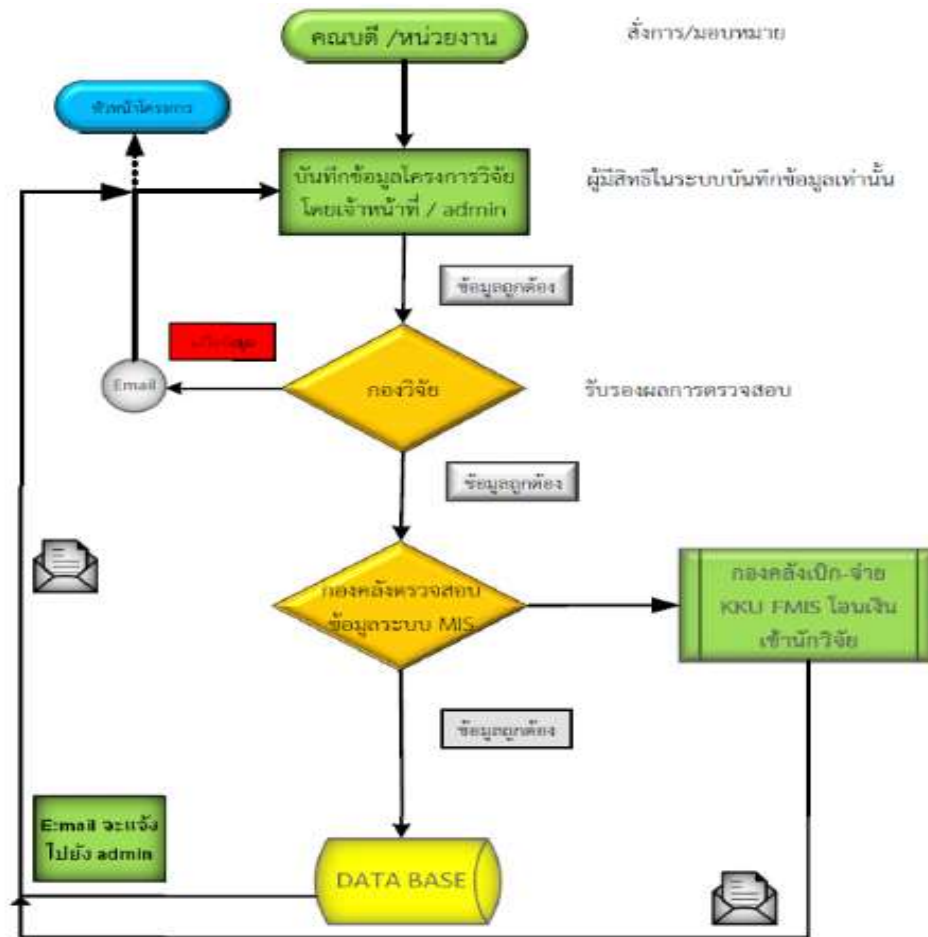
คณบดี /หน่วยงาน

สั่งการ/มอบหมาย

หัวหน้าโครงการ

บันทึกข้อมูลโครงการวิจัย โดยเจ้าหน้าที่ / admin

ผู้มีสิทธิในระบบบันทึกข้อมูลเท่านั้น

ข้อมูลถูกต้อง

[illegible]

Email

กองวิจัย

รับรองผลการตรวจสอบ

ข้อมูลถูกต้อง

กองคลังตรวจสอบ ข้อมูลระบบ MIS

กองคลังเบิก-จ่าย KKU FMIS โอนเงินเข้านักวิจัย

ข้อมูลถูกต้อง

E-mail จะแจ้งไปยัง admin

DATA BASE